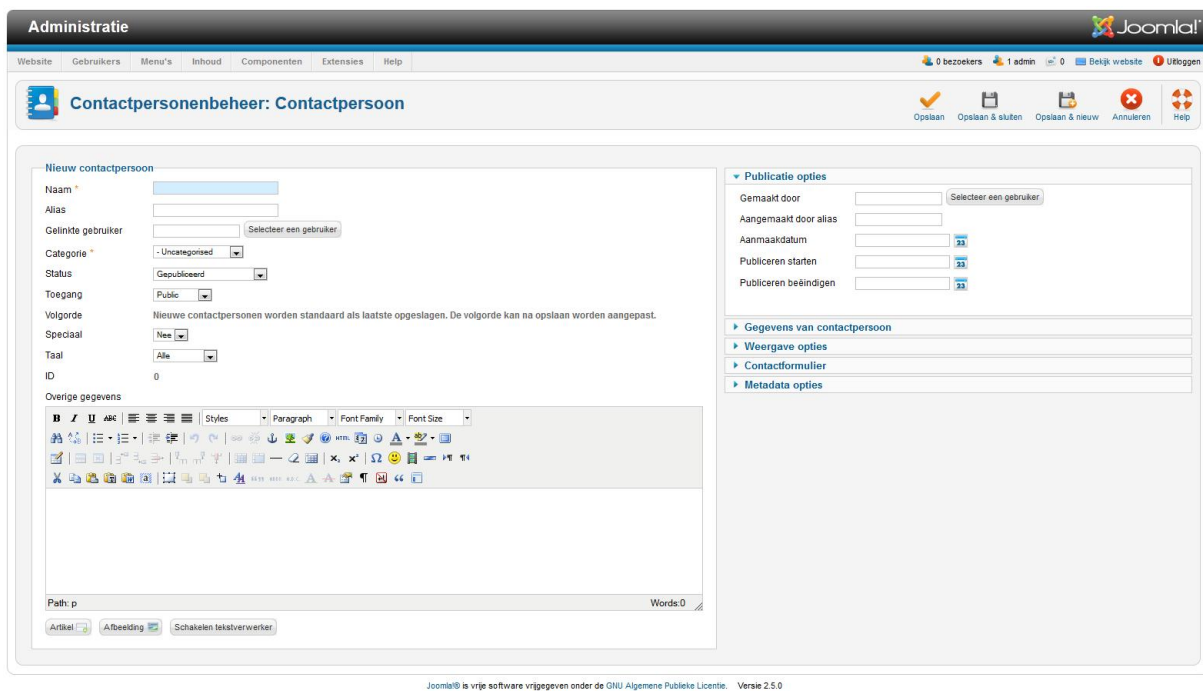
Administratie

Joomla!

Website Gebruikers Menu's Inhoud Componenten Extensies Help

0 bezoekers 1 admin 0 Bekijk website Uitloggen

Contactpersonenbeheer: Contactpersoon

Opslaan Opslaan & sluiten Opslaan & nieuw Annuleren Help

Nieuw contactpersoon

Naam *

Alias

Gelinkte gebruiker Selecteer een gebruiker

Categorie * - Uncategorised

Status Gepubliceerd

Toegang Public

Volgorde Nieuwe contactpersonen worden standaard als laatste opgeslagen. De volgorde kan na opslaan worden aangepast.

Speciaal Nee

Taal Alle

ID 0

Overige gegevens

B I U ABC Styles Paragraph Font Family Font Size

Path: p Words:0

Artikel Afbeelding Schakelen tekstverwerker

Publicatie opties

Gemaakt door Selecteer een gebruiker

Aangemaakt door alias

Aanmaakdatum

Publiceren starten

Publiceren beëindigen

Gegevens van contactpersoon

Weergave opties

Contactformulier

Metadata opties

Joomla!® is vrije software vrijgegeven onder de GNU Algemene Publieke Licentie. Versie 2.5.0